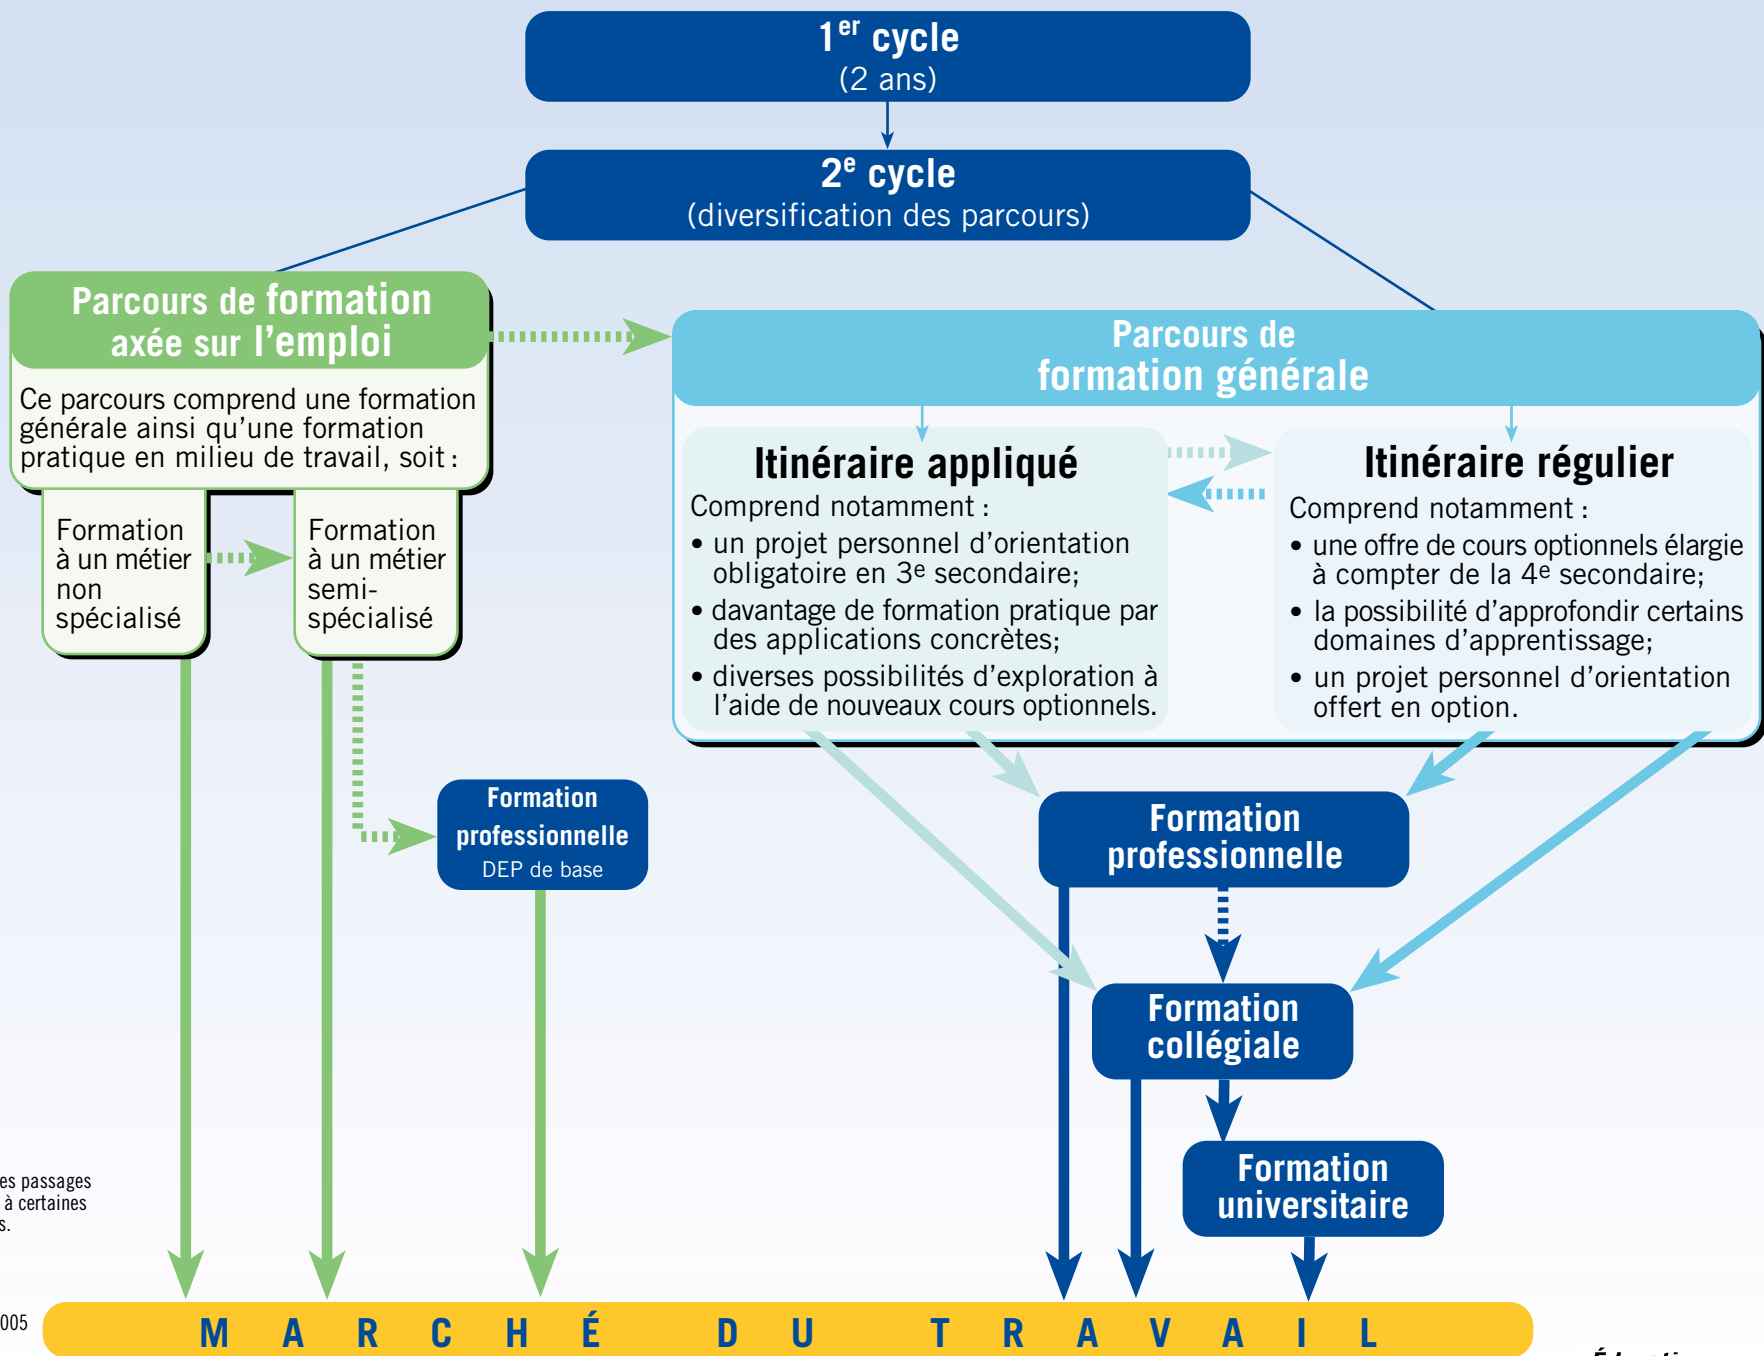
1<sup>er</sup> cycle
(2 ans)

2<sup>e</sup> cycle
(diversification des parcours)

Parcours de formation axée sur l'emploi

Ce parcours comprend une formation générale ainsi qu'une formation pratique en milieu de travail, soit :

Formation à un métier non spécialisé

Formation à un métier semi-spécialisé

Formation professionnelle
DEP de base

Parcours de formation générale

Itinéraire appliqué
Comprend notamment :
• un projet personnel d'orientation obligatoire en 3<sup>e</sup> secondaire;
• davantage de formation pratique par des applications concrètes;
• diverses possibilités d'exploration à l'aide de nouveaux cours optionnels.

Itinéraire régulier
Comprend notamment :
• une offre de cours optionnels élargie à compter de la 4<sup>e</sup> secondaire;
• la possibilité d'approfondir certains domaines d'apprentissage;
• un projet personnel d'orientation offert en option.

Formation professionnelle

Formation collégiale

Formation universitaire

es passages
à certaines
s.

005

M A R C H É D U T R A V A I L